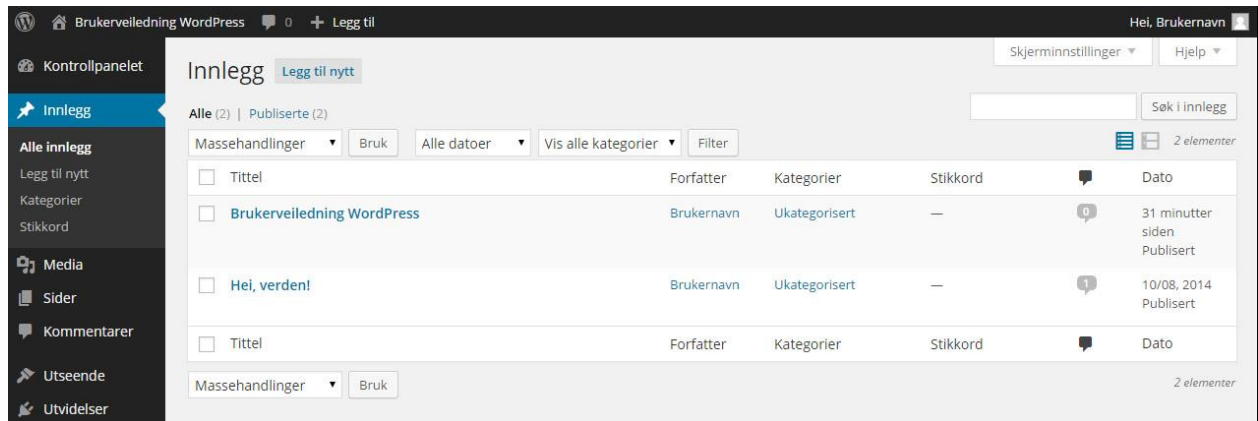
Brukerveiledning WordPress 0 + Legg til

Hei, Brukernavn

Kontrollpanelet

Innlegg

Alle innlegg

Legg til nytt

Kategorier

Stikkord

Media

Sider

Kommentarer

Utseende

Utvidelser

Skjerminnstillinger ▼

Hjelp ▼

Innlegg Legg til nytt

Alle (2) | Publiserte (2)

Søk i innlegg

Massehandlinger ▼ Bruk Alle datoer ▼ Vis alle kategorier ▼ Filter

2 elementer

| | Tittel | Forfatter | Kategorier | Stikkord | | Dato |
|---|---|---|---|---|---|---|
| | Brukerveiledning WordPress | Brukernavn | Ukategorisert | — | 0 | 31 minutter siden Publisert |
| | Hei, verden! | Brukernavn | Ukategorisert | — | 1 | 10/08, 2014 Publisert |
| | Tittel | Forfatter | Kategorier | Stikkord | | Dato |

Massehandlinger ▼ Bruk

2 elementer